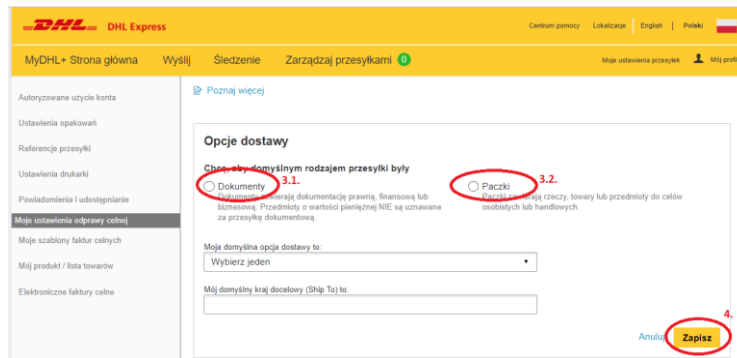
DHL DHL Express

Centrum pomocy | Lokalizacje | English | Polski

MyDHL+ Strona główna  Wyślij  Śledzenie  Zarządzaj przesyłkami 0

Moje ustawienia przesyłek  Mój profil

Autoryzowane użycie konta

Ustawienia opakowań

Referencje przesyłki

Ustawienia drukarki

Powiadomienia i udostępnianie

Moje ustawienia odprawy celnej

Moje szablony faktur celnych

Mój produkt / lista towarów

Elektroniczne faktury celne

Poznaj więcej

Opcje dostawy

Chcę, aby domyślnym rodzajem przesyłki były

Dokumenty 3.1.

Dokumenty zawierają dokumentację prawną, finansową lub biznesową. Przedmioty o wartości pieniężnej NIE są uznawane za przesyłkę dokumentową.

Paczki 3.2.

Paczki zawierają rzeczy, towary lub przedmioty do celów osobistych lub handlowych.

Moja domyślna opcja dostawy to:

Wybierz jeden

Mój domyślny kraj docelowy (Ship To) to:

Anuluj

Zapisz

4.